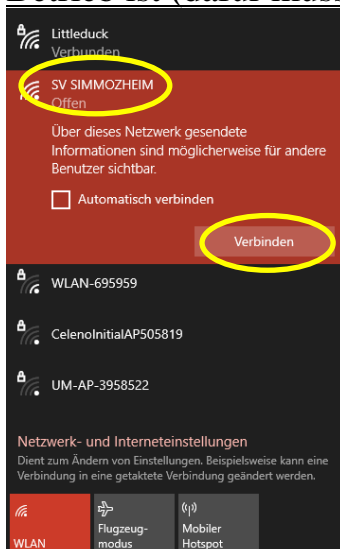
Littleduck
Verbunden

SV SIMMOZHEIM
Offen

Über dieses Netzwerk gesendete Informationen sind möglicherweise für andere Benutzer sichtbar.

Automatisch verbinden

Verbinden

WLAN-695959

CelenoInitialAP505819

UM-AP-3958522

Netzwerk- und Interneteinstellungen
Dient zum Ändern von Einstellungen. Beispielsweise kann eine Verbindung in eine getaktete Verbindung geändert werden.

WLAN

Flugzeugmodus

Mobiler Hotspot